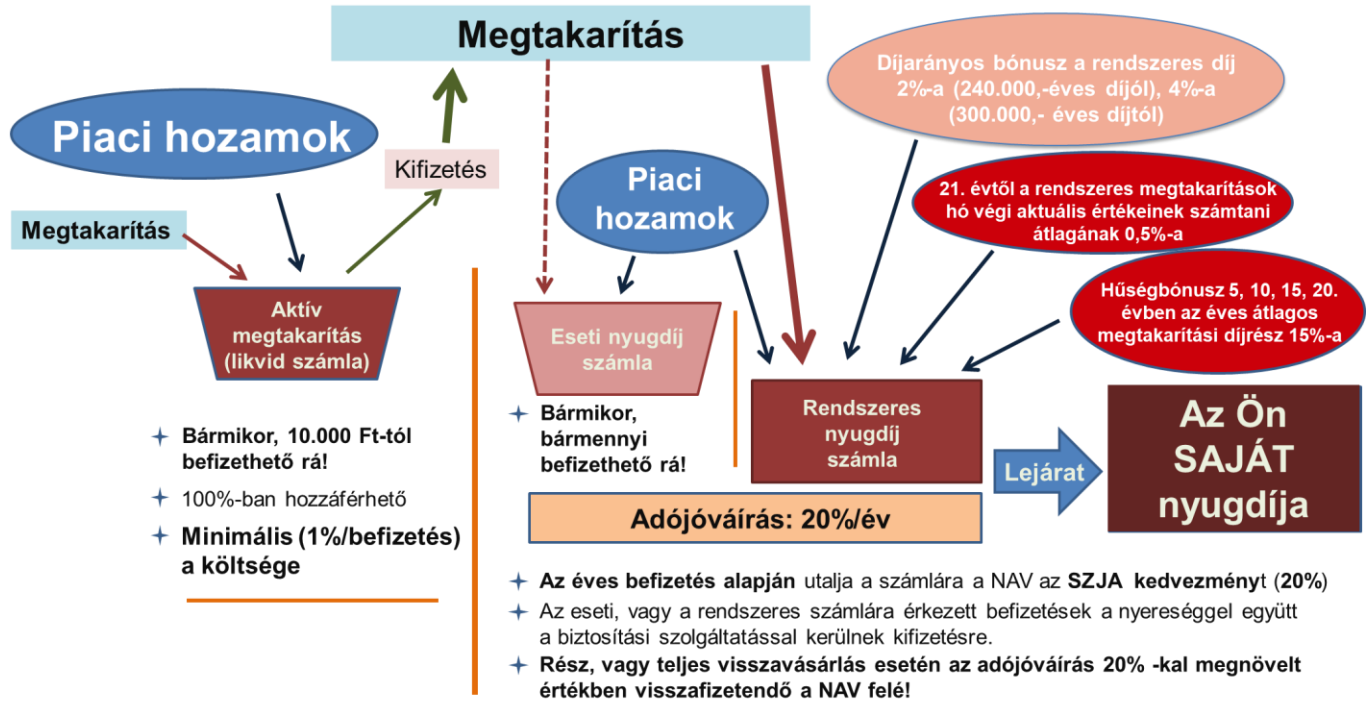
Megtakarítás

Díjarányos bónusz a rendszeres díj 2%-a (240.000,-éves díjól), 4%-a (300.000,- éves díjtól)

Piaci hozamok

Kifizetés

Megtakarítás

Piaci hozamok

21. évtől a rendszeres megtakarítások hó végi aktuális értékeinek számtani átlagának 0,5%-a

Hűségbónusz 5, 10, 15, 20. évben az éves átlagos megtakarítási díjrész 15%-a

Aktív megtakarítás (likvid számla)

Eseti nyugdíj számla

Rendszeres nyugdíj számla

Lejárat

Az Ön SAJÁT nyugdíja

Bármikor, 10.000 Ft-tól befizethető rá!

100%-ban hozzáférhető

Minimális (1%/befizetés) a költsége

Bármikor, bármennyi befizethető rá!

Adójóváírás: 20%/év

Az éves befizetés alapján utalja a számlára a NAV az SZJA kedvezményt (20%)

Az eseti, vagy a rendszeres számlára érkezett befizetések a nyereséggel együtt a biztosítási szolgáltatással kerülnek kifizetésre.

Rész, vagy teljes visszavásárlás esetén az adójóváírás 20% -kal megnövelt értékben visszafizetendő a NAV felé!